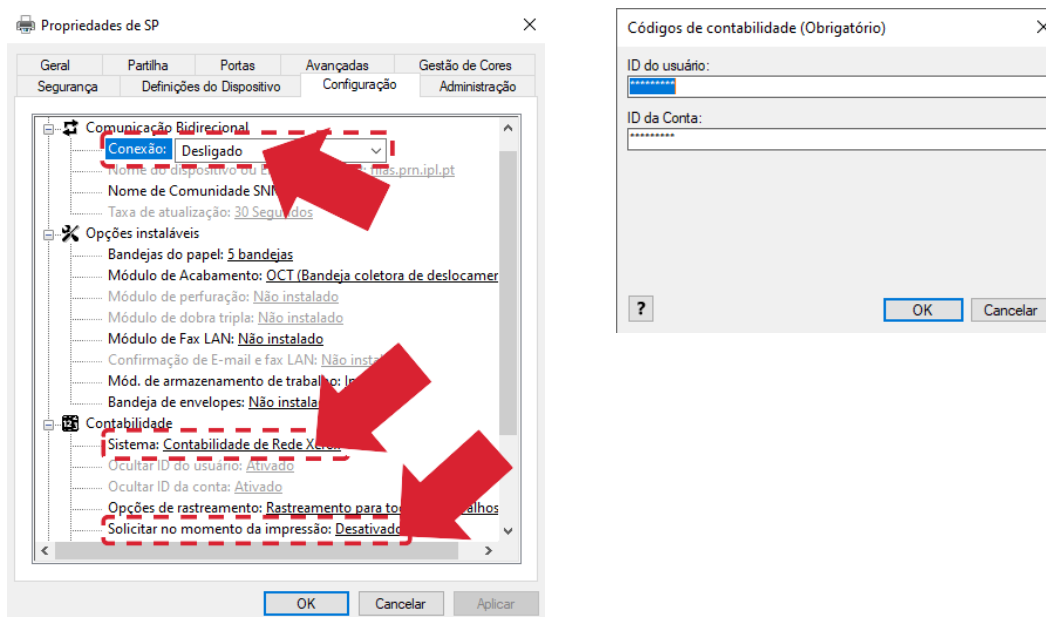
Propriedades de SP ×

Geral | Partilha | Portas | Avançadas | Gestão de Cores
Segurança | Definições do Dispositivo | Configuração | Administração

Comunicação Bidirecional
Conexão: Desligado
Nome do dispositivo ou E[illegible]nas.prn.ipl.pt
Nome de Comunidade SN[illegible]
Taxa de atualização: 30 Segundos
Opções instaláveis
Bandejas do papel: 5 bandejas
Módulo de Acabamento: OCT (Bandeja coletora de deslocamer
Módulo de perfuração: Não instalado
Módulo de dobra tripla: Não instalado
Módulo de Fax LAN: Não instalado
Confirmação de E-mail e fax LAN: Não instal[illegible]
Mód. de armazenamento de trabalho: I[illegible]
Bandeja de envelopes: Não instala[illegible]
Contabilidade
Sistema: Contabilidade de Rede Xer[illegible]
Ocultar ID do usuário: Ativado
Ocultar ID da conta: Ativado
Opções de rastreamento: Rastreamento para to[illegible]alhos
Solicitar no momento da impressão: Desativad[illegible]

OK | Cancelar | Aplicar

Códigos de contabilidade (Obrigatório) ×

ID do usuário:
*********
ID da Conta:
*********

? | OK | Cancelar